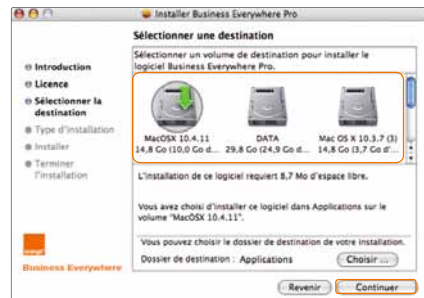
Installer Business Everywhere Pro

Sélectionner une destination

Introduction
Licence
Sélectionner la destination
Type d'installation
Installer
Terminer l'installation

Business Everywhere

Sélectionner un volume de destination pour installer le logiciel Business Everywhere Pro.

MacOSX 10.4.11
14,8 Go (10,0 Go d...

DATA
29,8 Go (24,9 Go d...

Mac OS X 10.3.7 (3)
14,8 Go (3,7 Go d'...

L'installation de ce logiciel requiert 8,7 Mo d'espace libre.

Vous avez choisi d'installer ce logiciel dans Applications sur le volume "MacOSX 10.4.11".

Vous pouvez choisir le dossier de destination de votre installation.

Dossier de destination : Applications

Choisir...

Revenir

Continuer